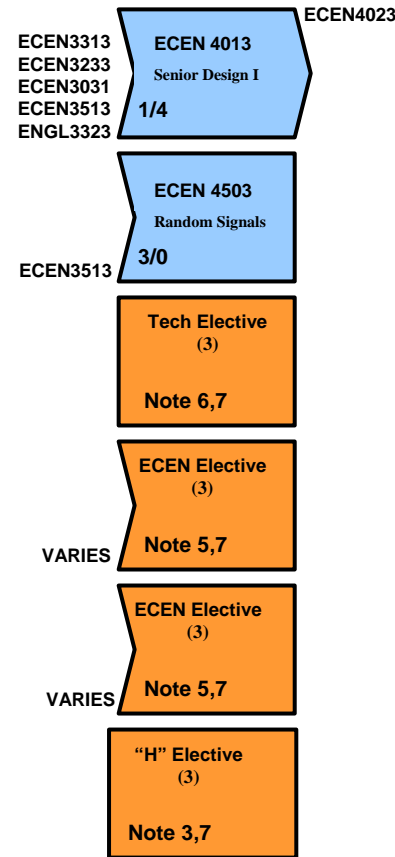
ECEN4023

ECEN3313
ECEN3233
ECEN3031
ECEN3513
ENGL3323

ECEN 4013
Senior Design I
1/4

ECEN 4503
Random Signals
3/0

ECEN3513

Tech Elective
(3)
Note 6,7

ECEN Elective
(3)
Note 5,7

VARIES

ECEN Elective
(3)
Note 5,7

VARIES

"H" Elective
(3)
Note 3,7